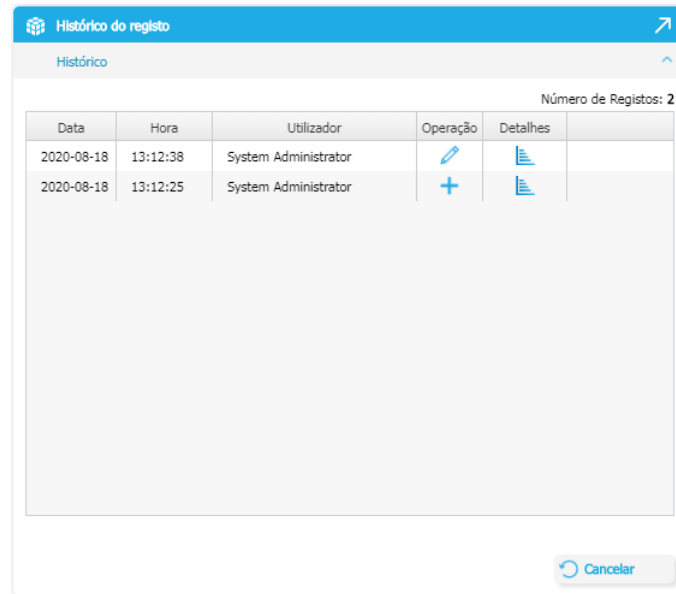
Histórico do registo

Histórico

Número de Registos: 2

| Data | Hora | Utilizador | Operação | Detalhes |
|---|---|---|---|---|
| 2020-08-18 | 13:12:38 | System Administrator | | |
| 2020-08-18 | 13:12:25 | System Administrator | | |

Cancelar